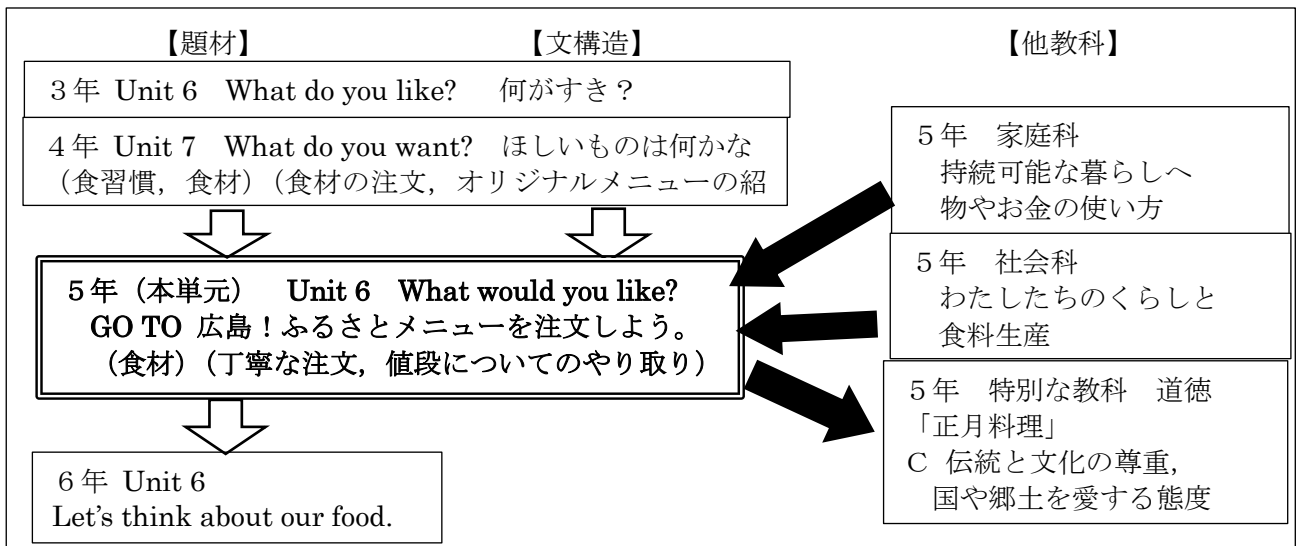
【題材】　【文構造】　【他教科】

３年 Unit 6　What do you like?　何がすき？

４年 Unit 7　What do you want?　ほしいものは何かな（食習慣，食材）（食材の注文，オリジナルメニューの紹

５年（本単元）　Unit 6　What would you like?
GO TO 広島！ふるさとメニューを注文しよう。
（食材）（丁寧な注文，値段についてのやり取り）

６年 Unit 6
Let’s think about our food.

５年　家庭科
持続可能な暮らしへ
物やお金の使い方

５年　社会科
わたしたちのくらしと
食料生産

５年　特別な教科　道徳
「正月料理」
C 伝統と文化の尊重，
国や郷土を愛する態度